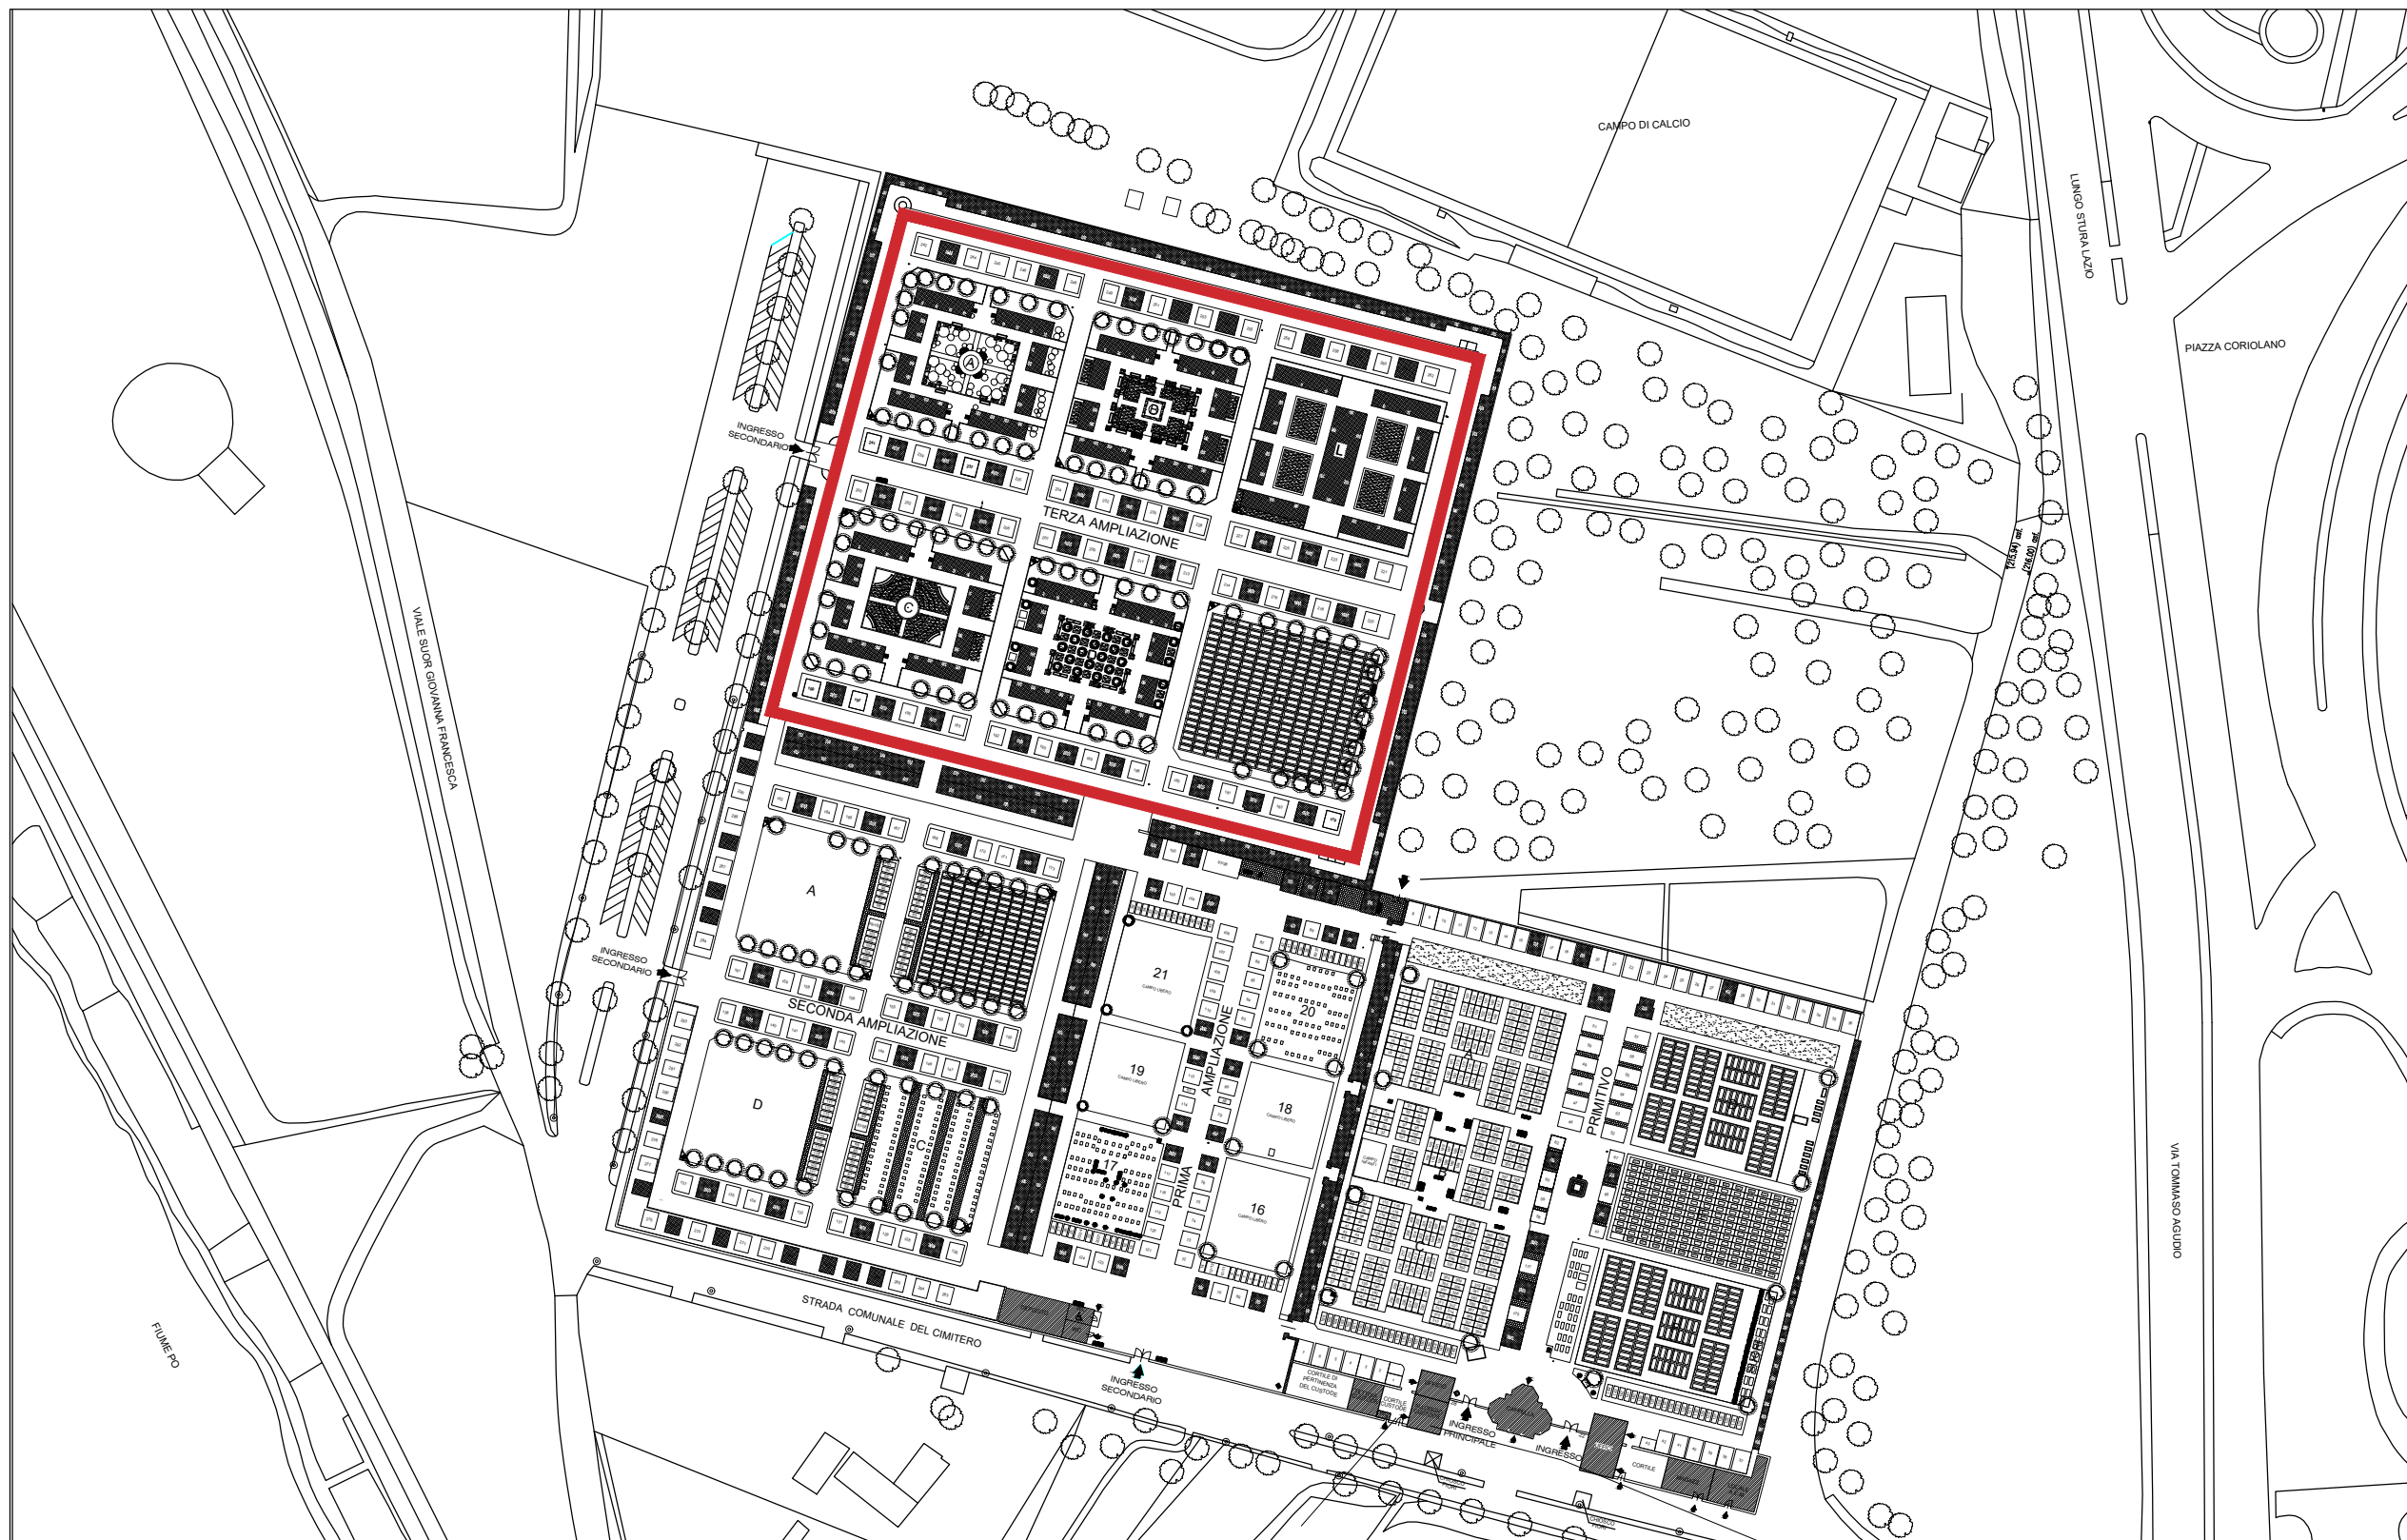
CAMPO DI CALCIO

LUNGO STURA LAZIO

PIAZZA CORIOLANO

A

B

L

C

TERZA AMPLIAZIONE

INGRESSO SECONDARIO

VIALE SUOR GIOVANNA FRANCESCA

A

SECONDA AMPLIAZIONE

D

21

20

19

18

17

16

PRIMA AMPLIAZIONE

PRIMITIVO

INGRESSO SECONDARIO

STRADA COMUNALE DEL CIMITERO

INGRESSO SECONDARIO

CORTILE DI PERTINENZA DEL CUSTODE

INGRESSO PRINCIPALE

INGRESSO

CORTILE

VIA TOMMASO AGUDIO

FIUME PO